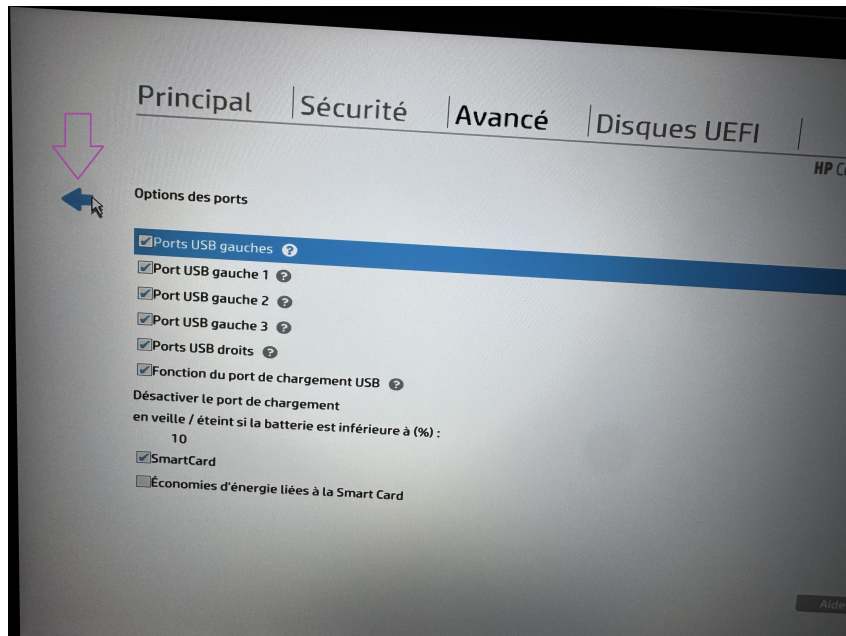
Principal | Sécurité | Avancé | Disques UEFI |

HP C

Options des ports

Ports USB gauches

Port USB gauche 1

Port USB gauche 2

Port USB gauche 3

Ports USB droits

Fonction du port de chargement USB

Désactiver le port de chargement en veille / éteint si la batterie est inférieure à (%) :
10

SmartCard

Économies d'énergie liées à la Smart Card

Aide